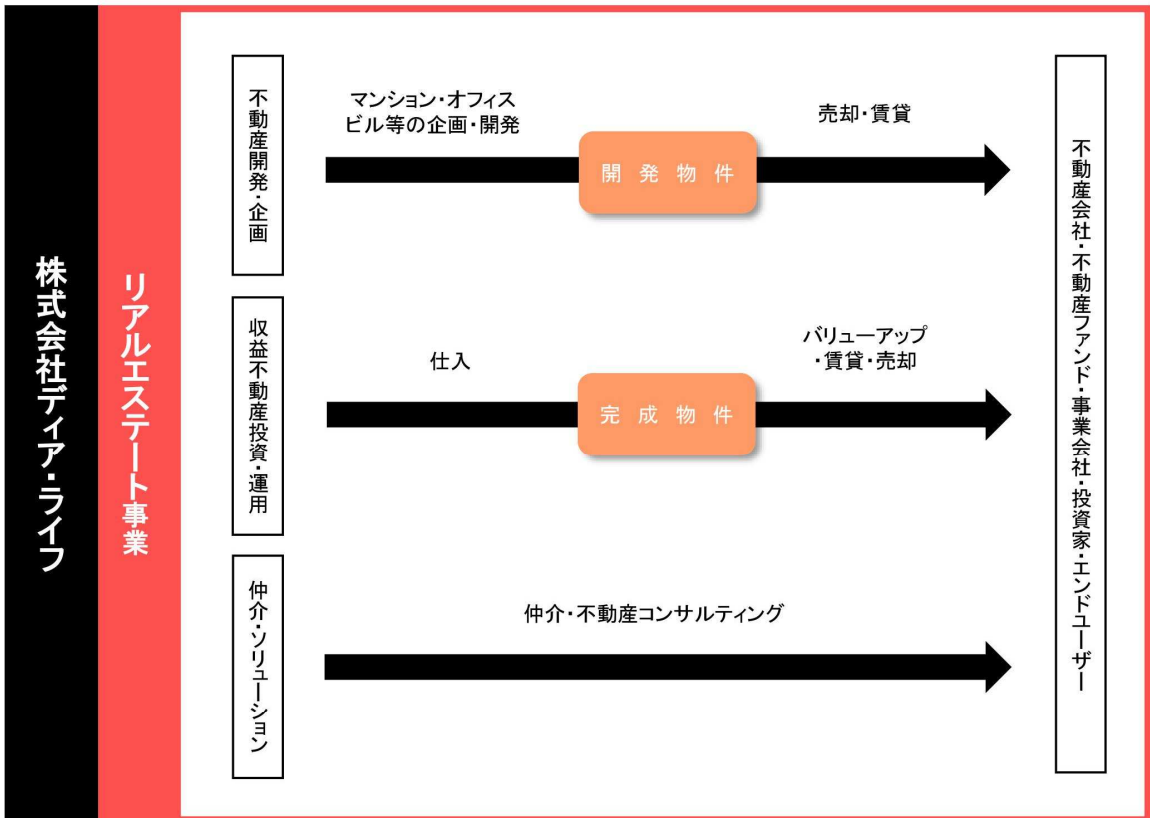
株式会社ディア・ライフ

リアルエステート事業

不動産開発・企画

マンション・オフィスビル等の企画・開発

開発物件

売却・賃貸

収益不動産投資・運用

仕入

完成物件

バリューアップ・賃貸・売却

仲介・ソリューション

仲介・不動産コンサルティング

不動産会社・不動産ファンド・事業会社・投資家・エンドユーザー